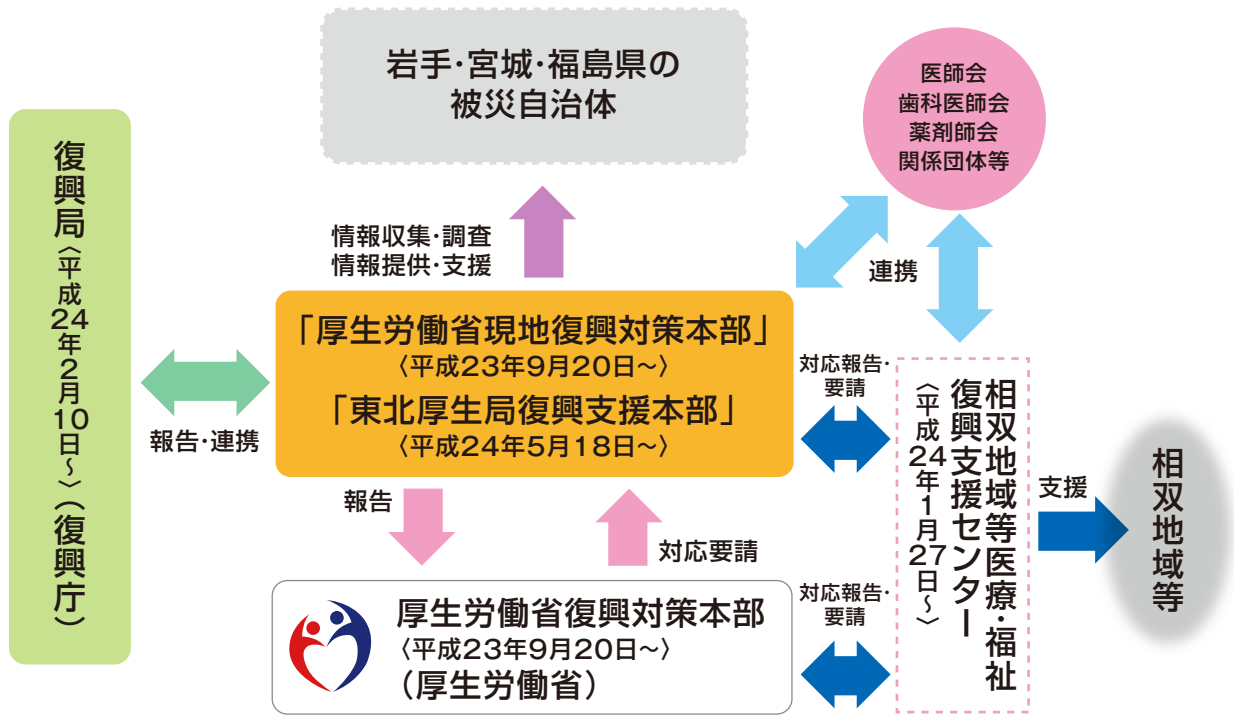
岩手･宮城･福島県の
被災自治体

医師会
歯科医師会
薬剤師会
関係団体等

復興局〈平成24年2月10日～〉（復興庁）

情報収集･調査
情報提供･支援

連携

「厚生労働省現地復興対策本部」
〈平成23年9月20日～〉
「東北厚生局復興支援本部」
〈平成24年5月18日～〉

報告･連携

対応報告･要請

相双地域等医療･福祉復興支援センター
〈平成24年1月27日～〉

支援

相双地域等

報告

対応要請

対応報告･要請

厚生労働省復興対策本部
〈平成23年9月20日～〉
（厚生労働省）